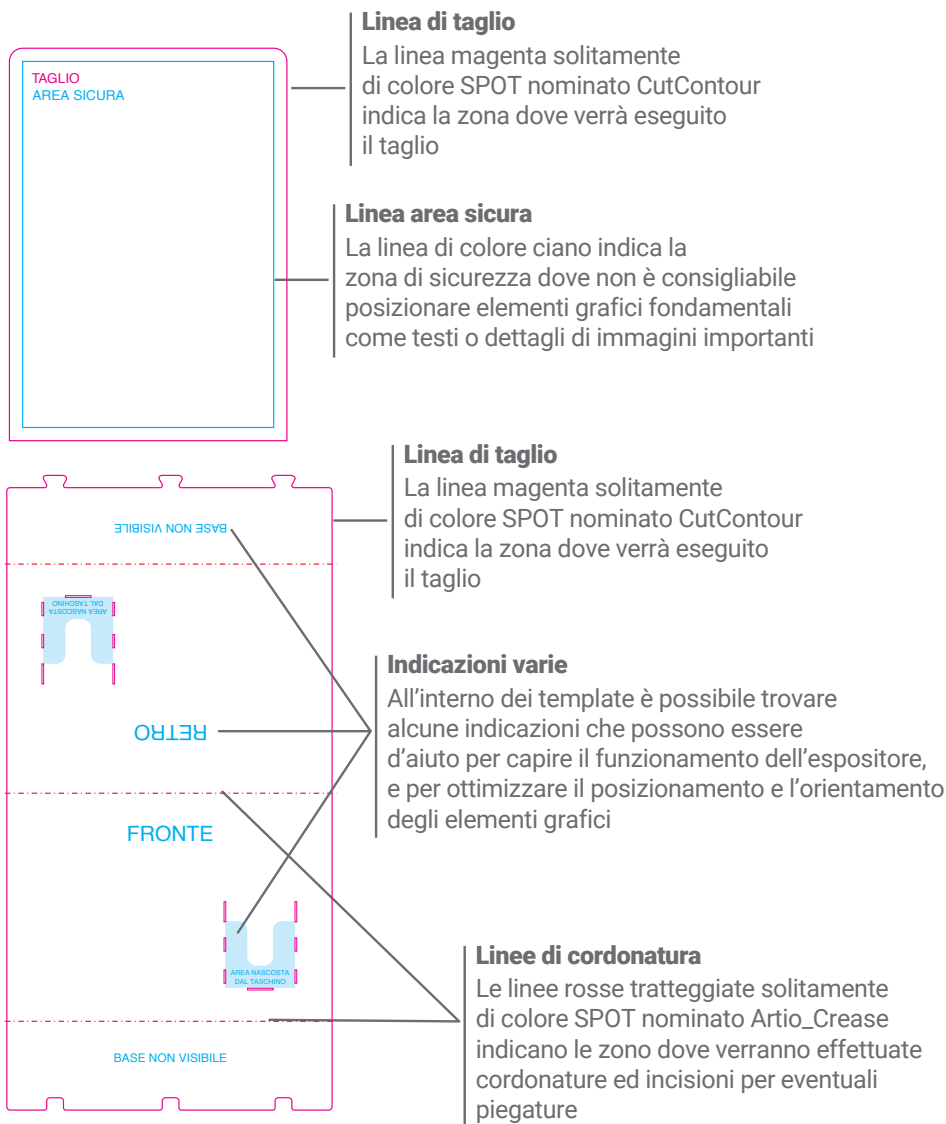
TAGLIO
AREA SICURA

Linea di taglio
La linea magenta solitamente di colore SPOT nominato CutContour indica la zona dove verrà eseguito il taglio

Linea area sicura
La linea di colore ciano indica la zona di sicurezza dove non è consigliabile posizionare elementi grafici fondamentali come testi o dettagli di immagini importanti

BASE NON VISIBILE

AREA NASCOSTA DAL TASCHINO

RETRO

FRONTE

AREA NASCOSTA DAL TASCHINO

BASE NON VISIBILE

Linea di taglio
La linea magenta solitamente di colore SPOT nominato CutContour indica la zona dove verrà eseguito il taglio

Indicazioni varie
All'interno dei template è possibile trovare alcune indicazioni che possono essere d'aiuto per capire il funzionamento dell'espositore, e per ottimizzare il posizionamento e l'orientamento degli elementi grafici

Linee di cordonatura
Le linee rosse tratteggiate solitamente di colore SPOT nominato Artio_Crease indicano le zono dove verranno effettuate cordonature ed incisioni per eventuali piegature